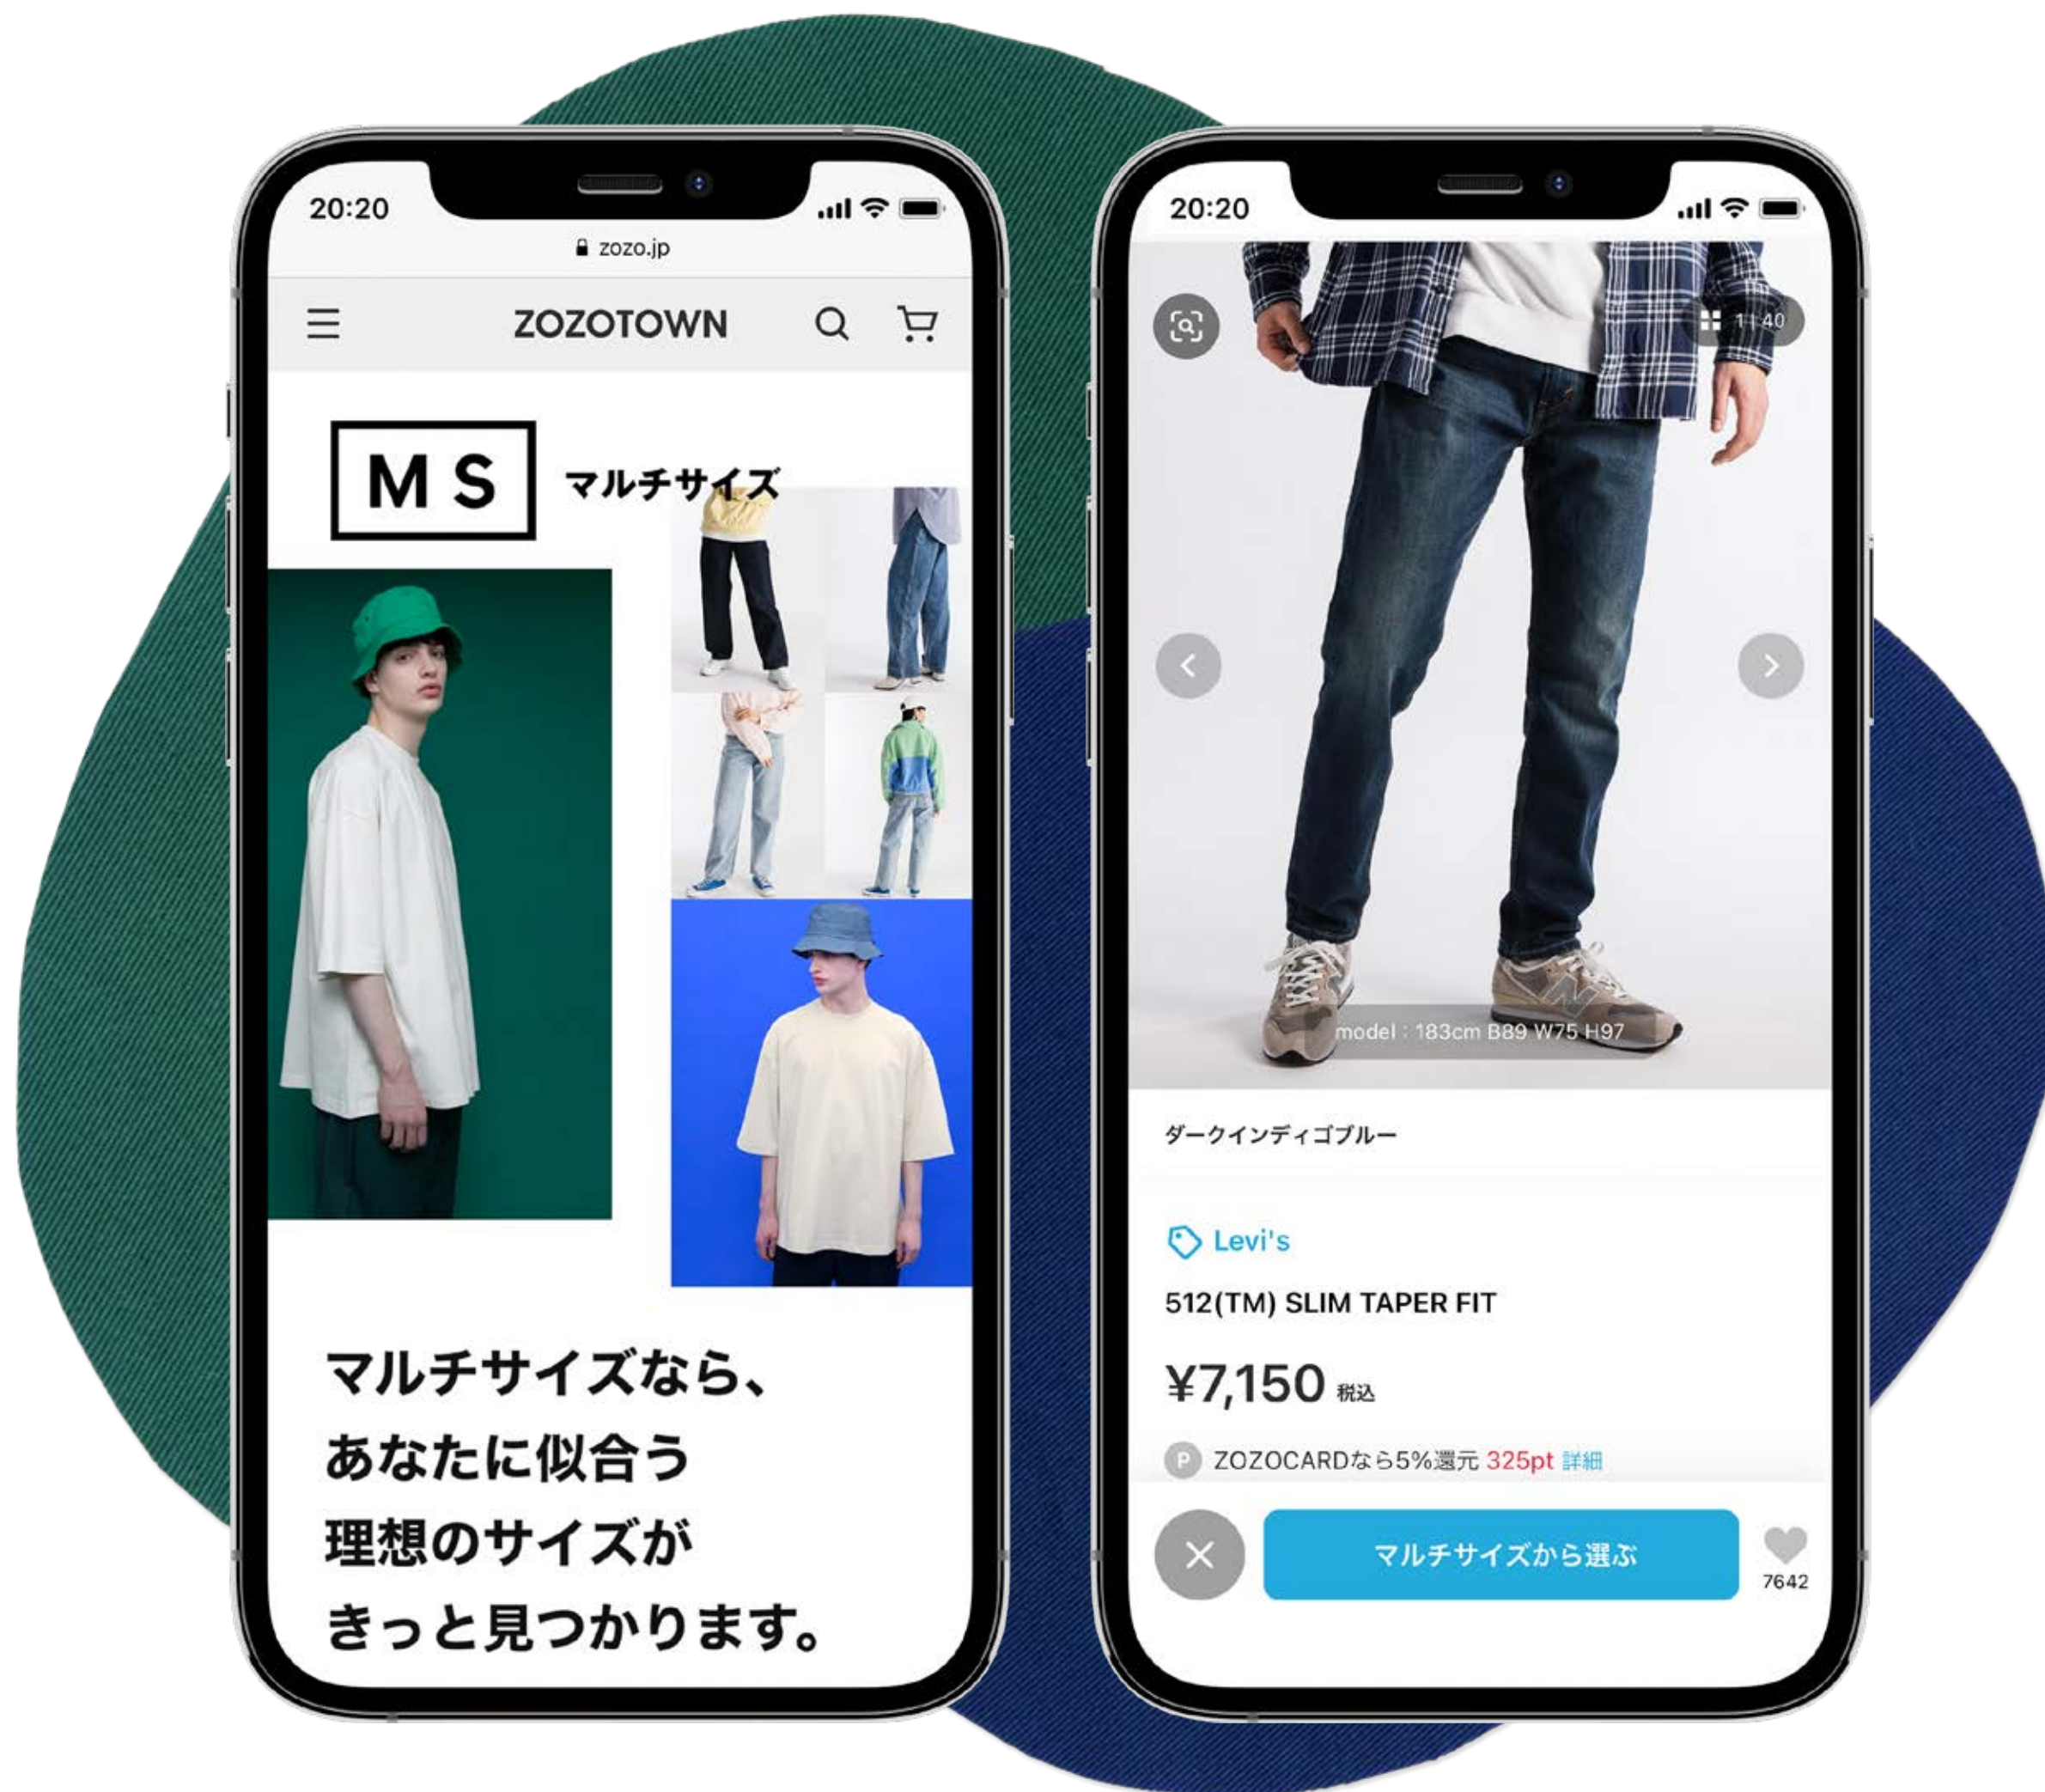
20:20

zozo.jp

ZOZOTOWN

MS

マルチサイズ

マルチサイズなら、
あなたに似合う
理想のサイズが
きっと見つかります。

20:20

1 / 40

model : 183cm B89 W75 H97

ダークインディゴブルー

Levi's

512(TM) SLIM TAPER FIT

¥7,150 税込

P ZOZOCARDなら5%還元 325pt 詳細

マルチサイズから選ぶ

7642